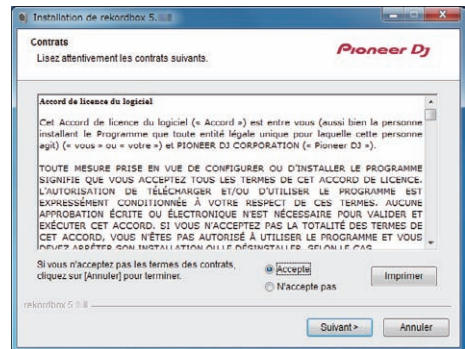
Installation de rekordbox 5.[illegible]

Contrats
Lisez attentivement les contrats suivants.

Pioneer DJ

Accord de licence du logiciel

Cet Accord de licence du logiciel (« Accord ») est entre vous (aussi bien la personne installant le Programme que toute entité légale unique pour laquelle cette personne agit) (« vous » ou « votre ») et PIONEER DJ CORPORATION (« Pioneer DJ »).

TOUTE MESURE PRISE EN VUE DE CONFIGURER OU D'INSTALLER LE PROGRAMME SIGNIFIE QUE VOUS ACCEPTEZ TOUS LES TERMES DE CET ACCORD DE LICENCE. L'AUTORISATION DE TÉLÉCHARGER ET/OU D'UTILISER LE PROGRAMME EST EXPRESSÉMENT CONDITIONNÉE À VOTRE RESPECT DE CES TERMES. AUCUNE APPROBATION ÉCRITE OU ÉLECTRONIQUE N'EST NÉCESSAIRE POUR VALIDER ET EXÉCUTER CET ACCORD. SI VOUS N'ACCEPTEZ PAS LA TOTALITÉ DES TERMES DE CET ACCORD, VOUS N'ÊTES PAS AUTORISÉ À UTILISER LE PROGRAMME ET VOUS DEVEZ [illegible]

Si vous n'acceptez pas les termes des contrats, cliquez sur [Annuler] pour terminer.

Accepte
N'accepte pas

Imprimer

rekordbox 5.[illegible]

Suivant >
Annuler